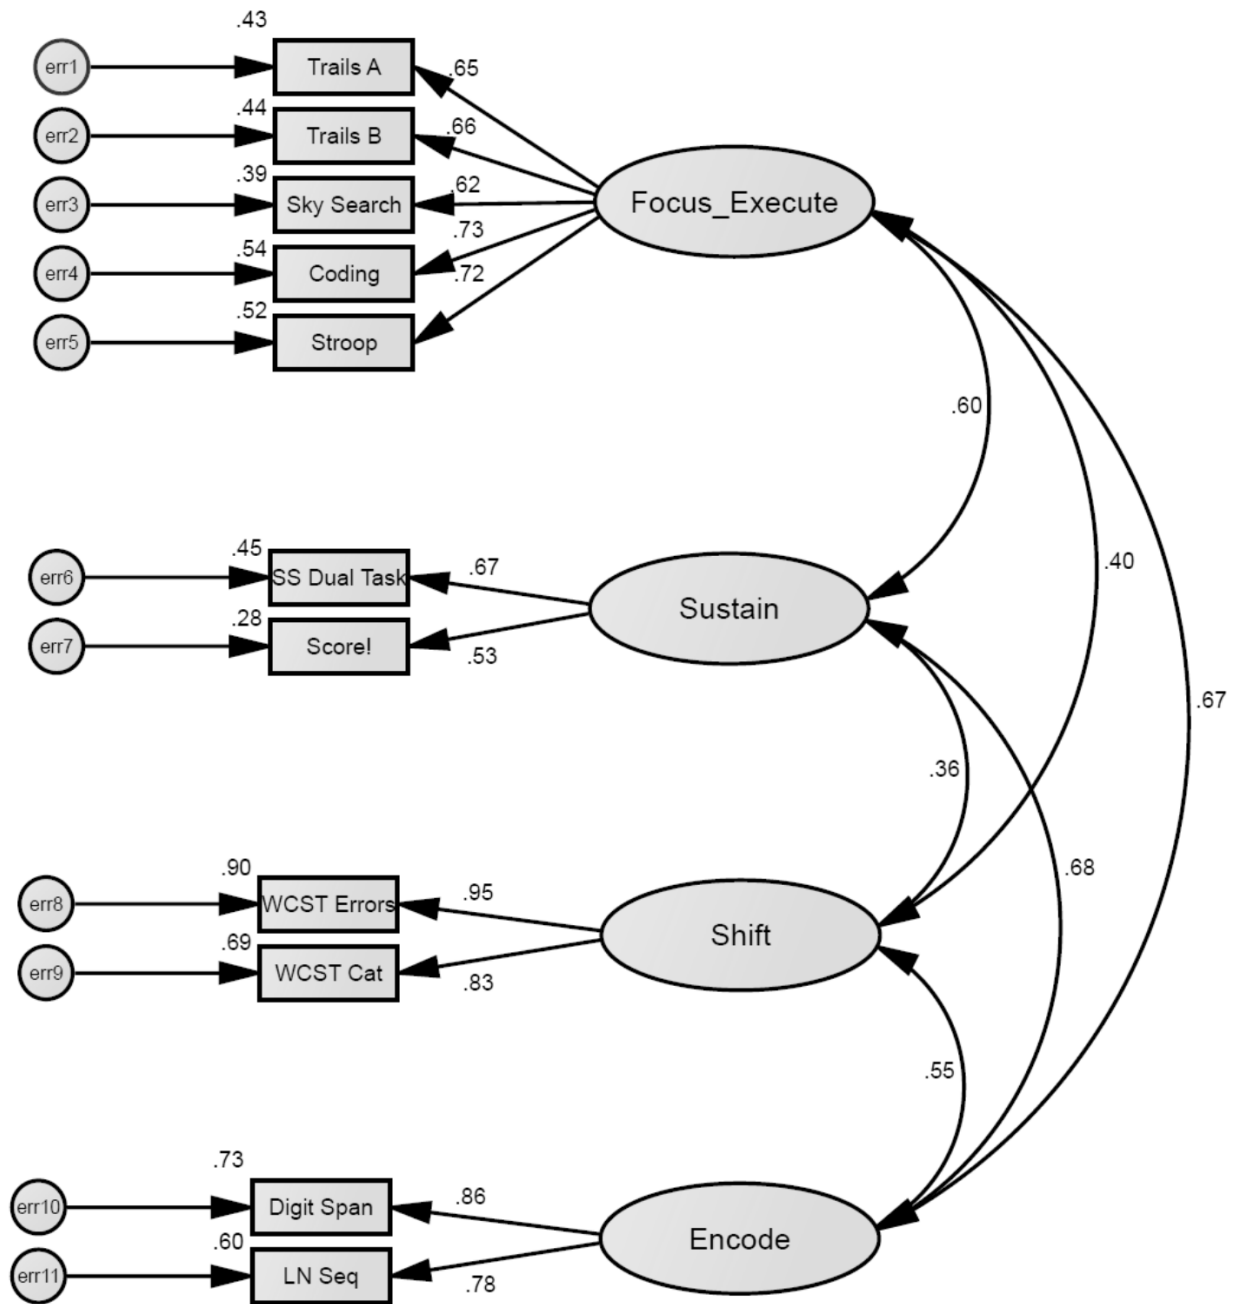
.43
err1
Trails A
.65
.44
err2
Trails B
.66
.39
err3
Sky Search
.62
.54
err4
Coding
.73
.72
.52
err5
Stroop
Focus_Execute
.60
.40
.67
.45
err6
SS Dual Task
.67
.28
err7
Score!
.53
Sustain
.36
.68
.90
err8
WCST Errors
.95
.69
err9
WCST Cat
.83
Shift
.55
.73
err10
Digit Span
.86
.60
err11
LN Seq
.78
Encode